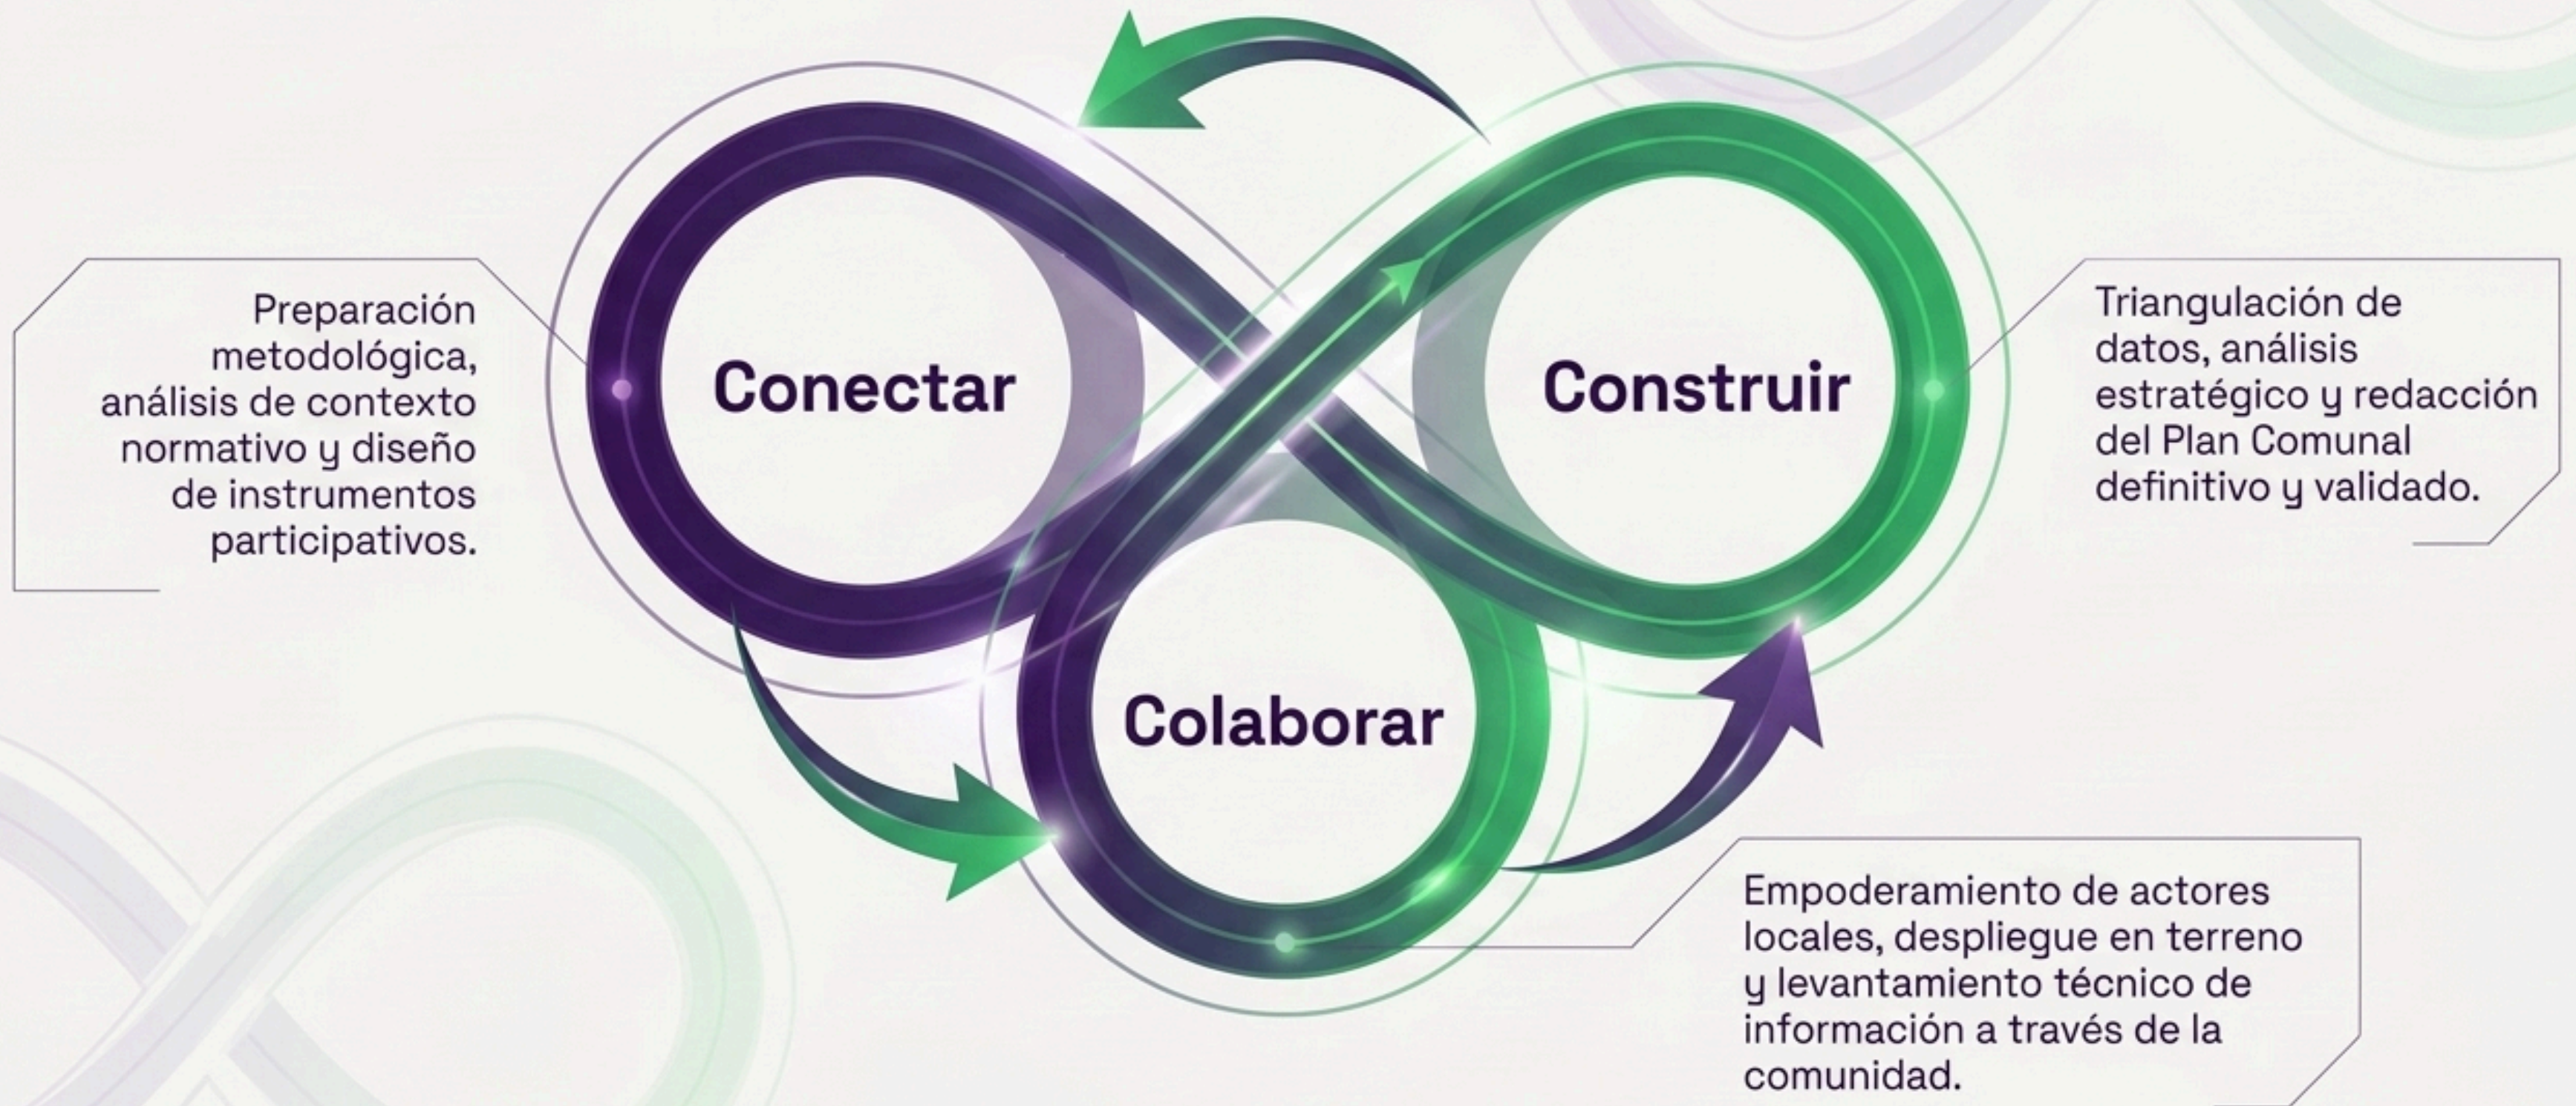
Preparación metodológica, análisis de contexto normativo y diseño de instrumentos participativos.

Conectar

Construir

Triangulación de datos, análisis estratégico y redacción del Plan Comunal definitivo y validado.

Colaborar

Empoderamiento de actores locales, despliegue en terreno y levantamiento técnico de información a través de la comunidad.